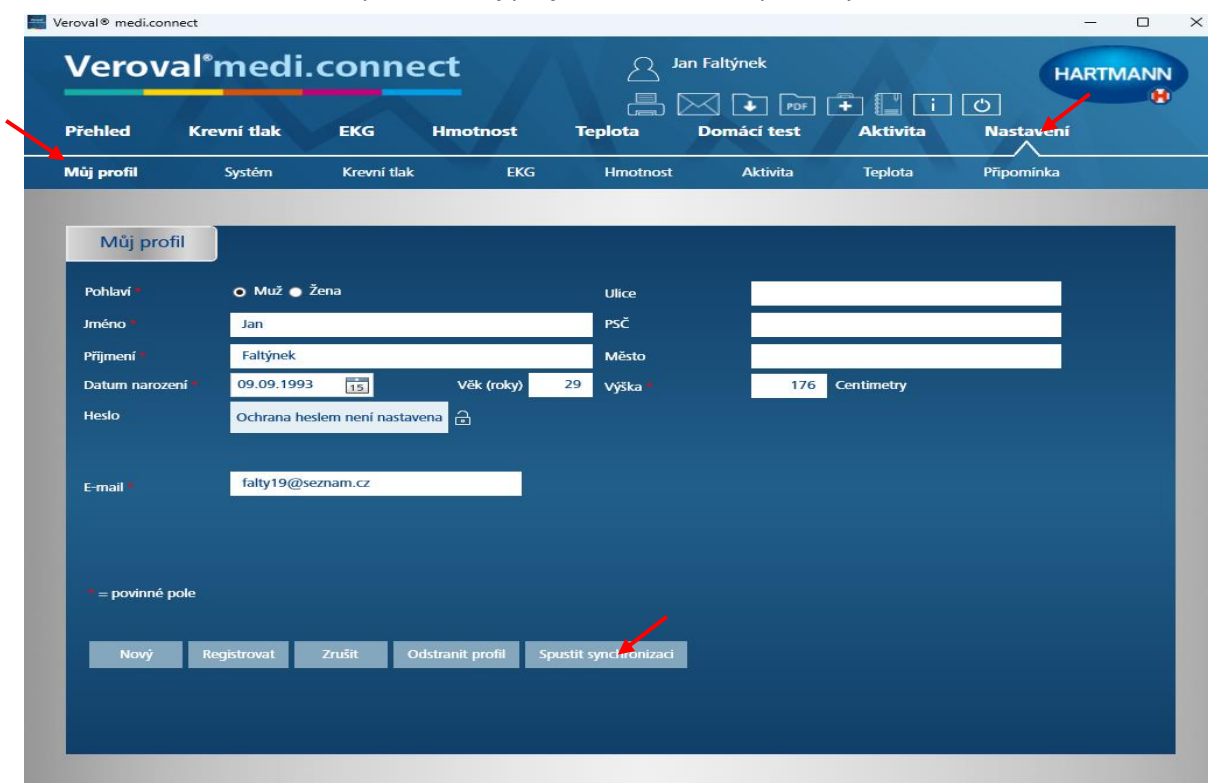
Veroval® medi.connect

Veroval®medi.connect

Jan Faltýnek

PDF

i

HARTMANN

Přehled Krevní tlak EKG Hmotnost Teplota Domácí test Aktivita Nastavení

Můj profil Systém Krevní tlak EKG Hmotnost Aktivita Teplota Připomínka

Můj profil

Pohlaví * Muž Žena

Ulice

Jméno * Jan

PSČ

Příjmení * Faltýnek

Město

Datum narození * 09.09.1993 15

Věk (roky) 29

Výška * 176 Centimetry

Heslo Ochrana heslem není nastavena

E-mail * falty19@seznam.cz

* = povinné pole

Nový Registrovat Zrušit Odstranit profil Spustit synchronizaci